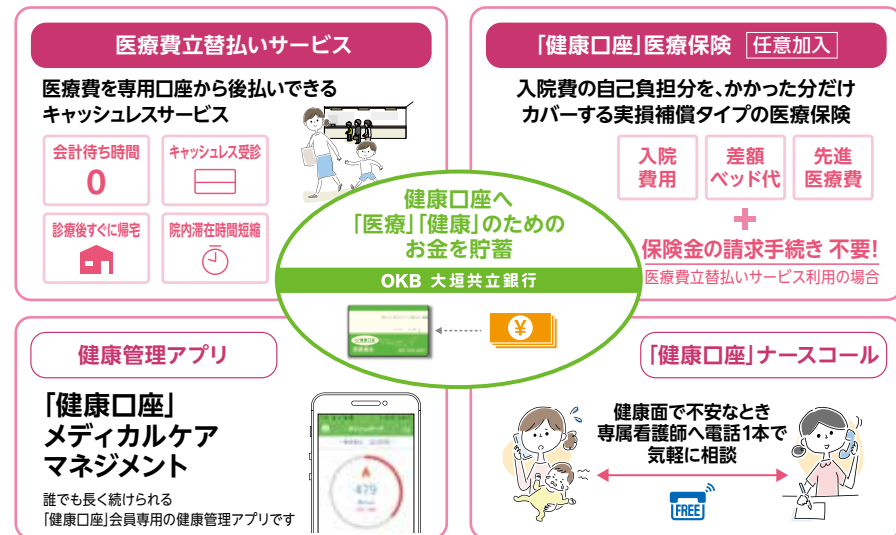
医療費立替払いサービス

医療費を専用口座から後払いできるキャッシュレスサービス

会計待ち時間
0

キャッシュレス受診

診療後すぐに帰宅

院内滞在時間短縮

「健康口座」医療保険 任意加入

入院費の自己負担分を、かかった分だけカバーする実損補償タイプの医療保険

入院費用

差額ベッド代

先進医療費

保険金の請求手続き 不要!

医療費立替払いサービス利用の場合

健康口座へ「医療」「健康」のためのお金を貯蓄

OKB 大垣共立銀行

¥

健康管理アプリ

「健康口座」メディカルケアマネジメント

誰でも長く続けられる「健康口座」会員専用の健康管理アプリです

479

「健康口座」ナースコール

健康面で不安なとき専属看護師へ電話1本で気軽に相談

FREE